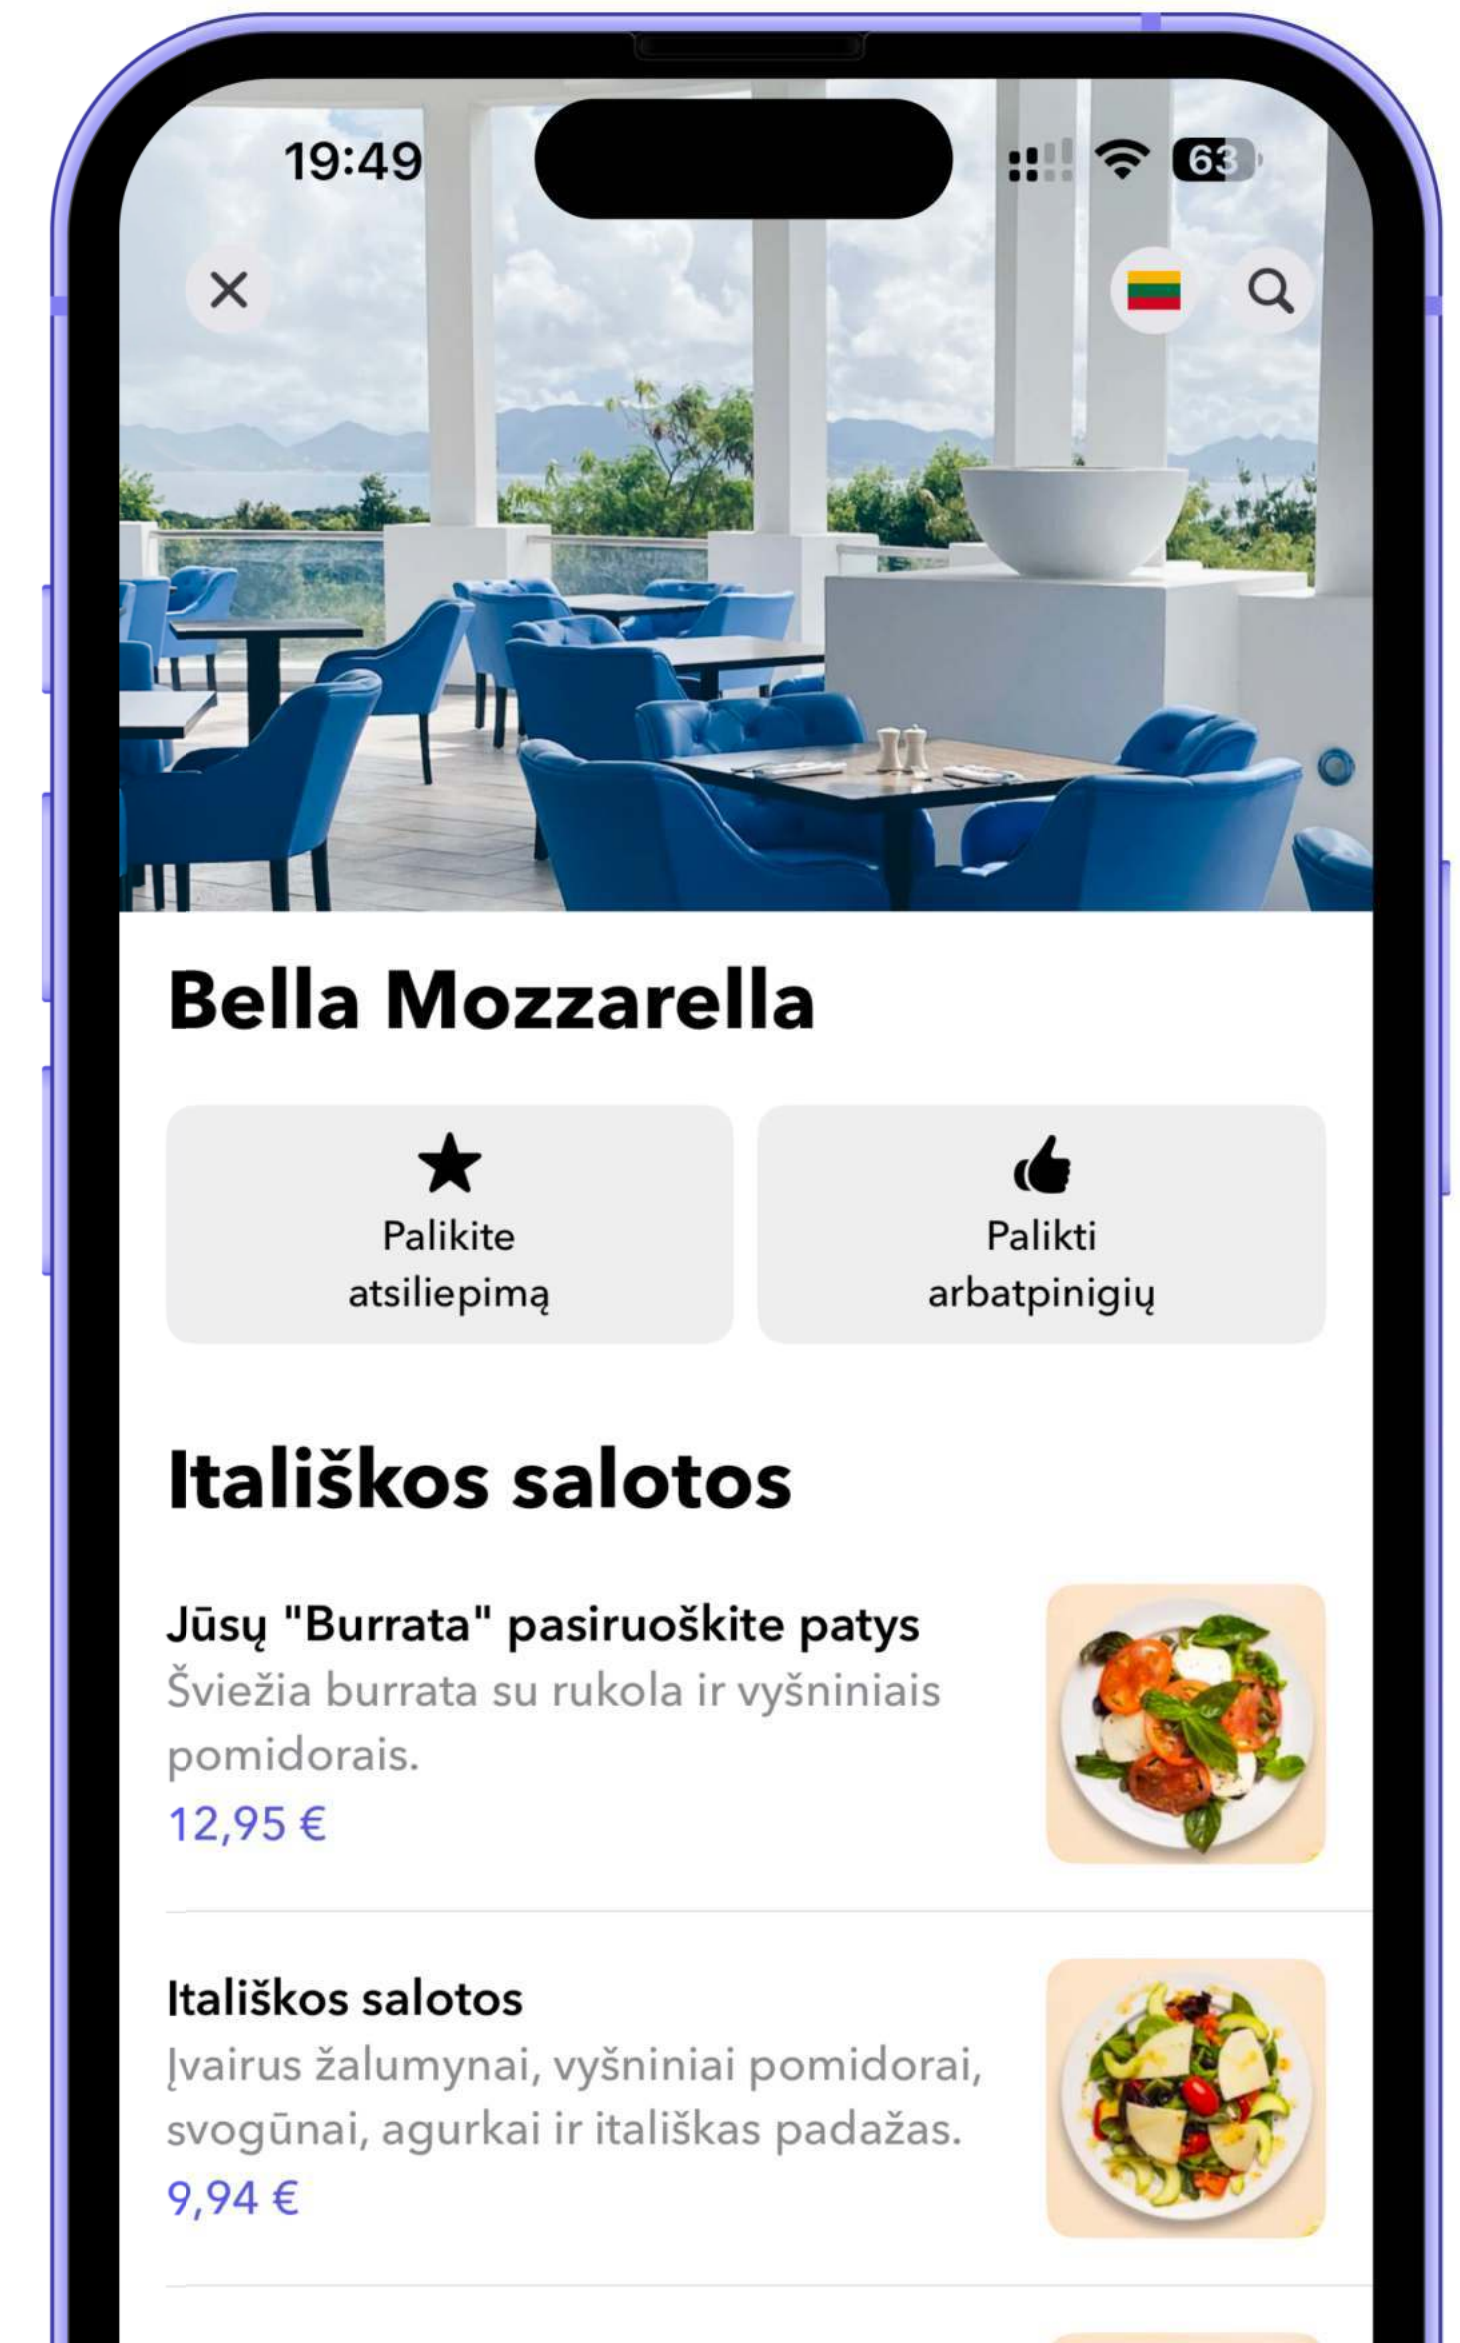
19:49

63

Bella Mozzarella

Palikite atsiliepimą

Palikti arbatpinigių

Itališkos salotos

Jūsų "Burrata" pasiruoškite patys
Šviežia burrata su rukola ir vyšniniais pomidorais.
12,95 €

Itališkos salotos
Įvairus žalumynai, vyšniniai pomidorai, svogūnai, agurkai ir itališkas padažas.
9,94 €